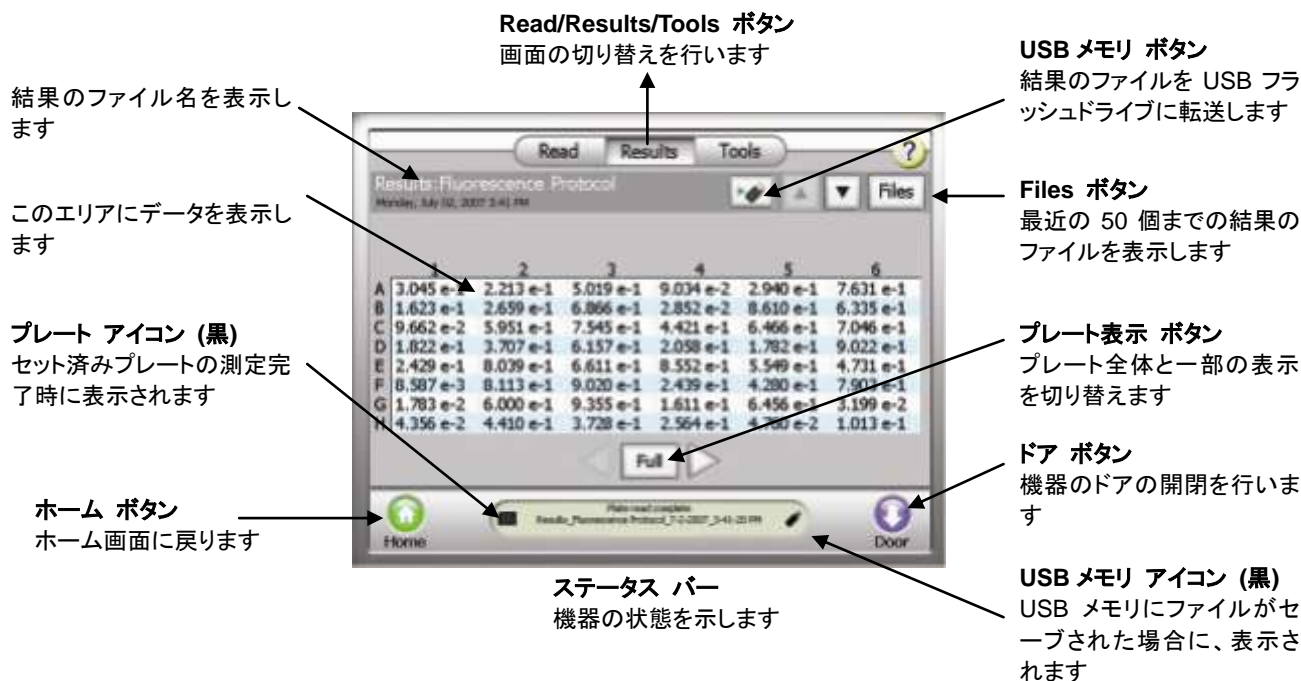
Read/Results/Tools ボタン
画面の切り替えを行います

USB メモリ ボタン
結果のファイルを USB フラッシュドライブに転送します

結果のファイル名を表示します

Read Results Tools ?

Results:Fluorescence Protocol
Monday, July 02, 2007 3:41 PM

Files

Files ボタン
最近の 50 個までの結果のファイルを表示します

このエリアにデータを表示します

| | 1 | 2 | 3 | 4 | 5 | 6 |
|---|---|---|---|---|---|---|
| A | 3.045 e-1 | 2.213 e-1 | 5.019 e-1 | 9.034 e-2 | 2.940 e-1 | 7.631 e-1 |
| B | 1.623 e-1 | 2.659 e-1 | 6.866 e-1 | 2.852 e-2 | 8.610 e-1 | 6.335 e-1 |
| C | 9.662 e-2 | 5.951 e-1 | 7.545 e-1 | 4.421 e-1 | 6.466 e-1 | 7.046 e-1 |
| D | 1.822 e-1 | 3.707 e-1 | 6.157 e-1 | 2.058 e-1 | 1.782 e-1 | 9.022 e-1 |
| E | 2.429 e-1 | 8.039 e-1 | 6.611 e-1 | 8.552 e-1 | 5.549 e-1 | 4.731 e-1 |
| F | 8.587 e-3 | 8.113 e-1 | 9.020 e-1 | 2.439 e-1 | 4.280 e-1 | 7.90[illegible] e-1 |
| G | 1.783 e-2 | 6.000 e-1 | 9.355 e-1 | 1.611 e-1 | 6.456 e-1 | 3.199 e-2 |
| H | 4.356 e-2 | 4.410 e-1 | 3.728 e-1 | 2.564 e-1 | 4.7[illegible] e-2 | 1.013 e-1 |

プレート アイコン (黒)
セット済みプレートの測定完了時に表示されます

プレート表示 ボタン
プレート全体と一部の表示を切り替えます

Full

ホーム ボタン
ホーム画面に戻ります

Home

Plate read complete
Results_Fluorescence Protocol_7-2-2007_3-41-20 PM

Door

ドア ボタン
機器のドアの開閉を行います

ステータス バー
機器の状態を示します

USB メモリ アイコン (黒)
USB メモリにファイルがセーブされた場合に、表示されます